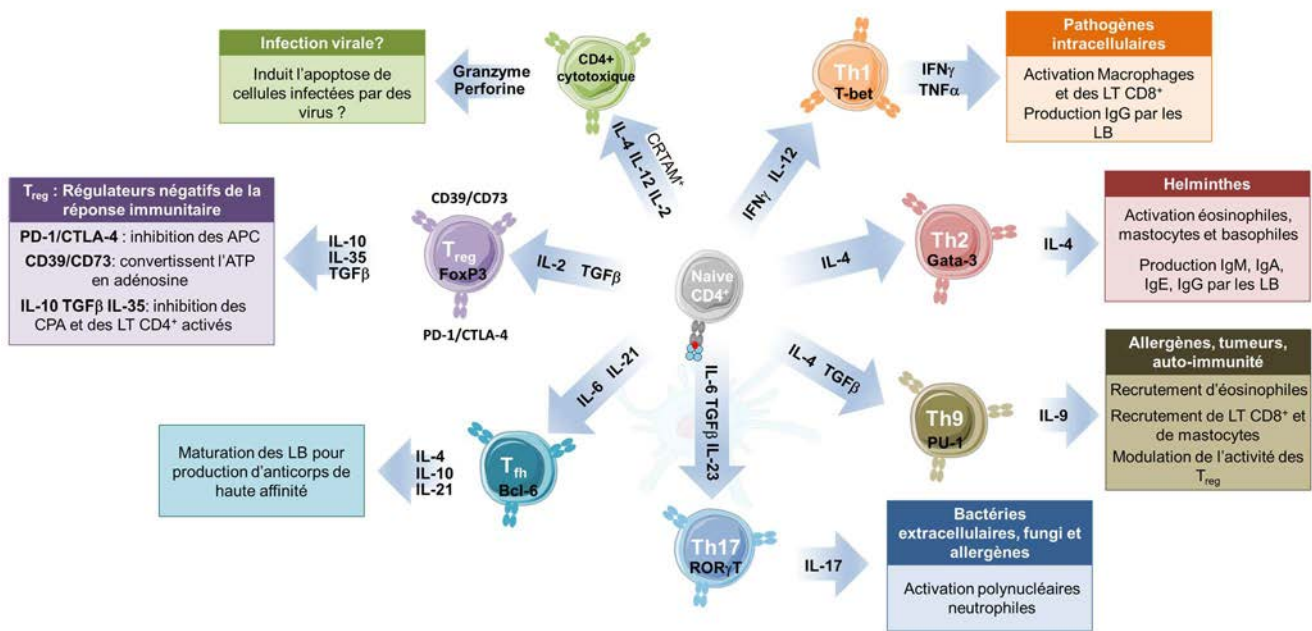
Infection virale?

Induit l'apoptose de cellules infectées par des virus ?

Granzyme Perforine

CD4+ cytotoxique

CRTAM+

IL-4 IL-12 IL-2

Th1 T-bet

IFNγ IL-12

IFNγ TNFα

Pathogènes intracellulaires

Activation Macrophages et des LT CD8+

Production IgG par les LB

$T_{reg}$ : Régulateurs négatifs de la réponse immunitaire

PD-1/CTLA-4 : inhibition des APC

CD39/CD73: convertissent l'ATP en adénosine

IL-10 TGFβ IL-35: inhibition des CPA et des LT CD4+ activés

IL-10 IL-35 TGFβ

CD39/CD73

$T_{reg}$ FoxP3

PD-1/CTLA-4

IL-2 TGFβ

Naive CD4+

IL-4

Th2 Gata-3

IL-4

Helminthes

Activation éosinophiles, mastocytes et basophiles

Production IgM, IgA, IgE, IgG par les LB

IL-6 IL-21

IL-6 TGFβ IL-23

IL-4 TGFβ

Th9 PU-1

IL-9

Allergènes, tumeurs, auto-immunité

Recrutement d'éosinophiles

Recrutement de LT CD8+ et de mastocytes

Modulation de l'activité des $T_{reg}$

Maturation des LB pour production d'anticorps de haute affinité

IL-4 IL-10 IL-21

$T_{fh}$ Bcl-6

Th17 RORγT

IL-17

Bactéries extracellulaires, fungi et allergènes

Activation polynucléaires neutrophiles